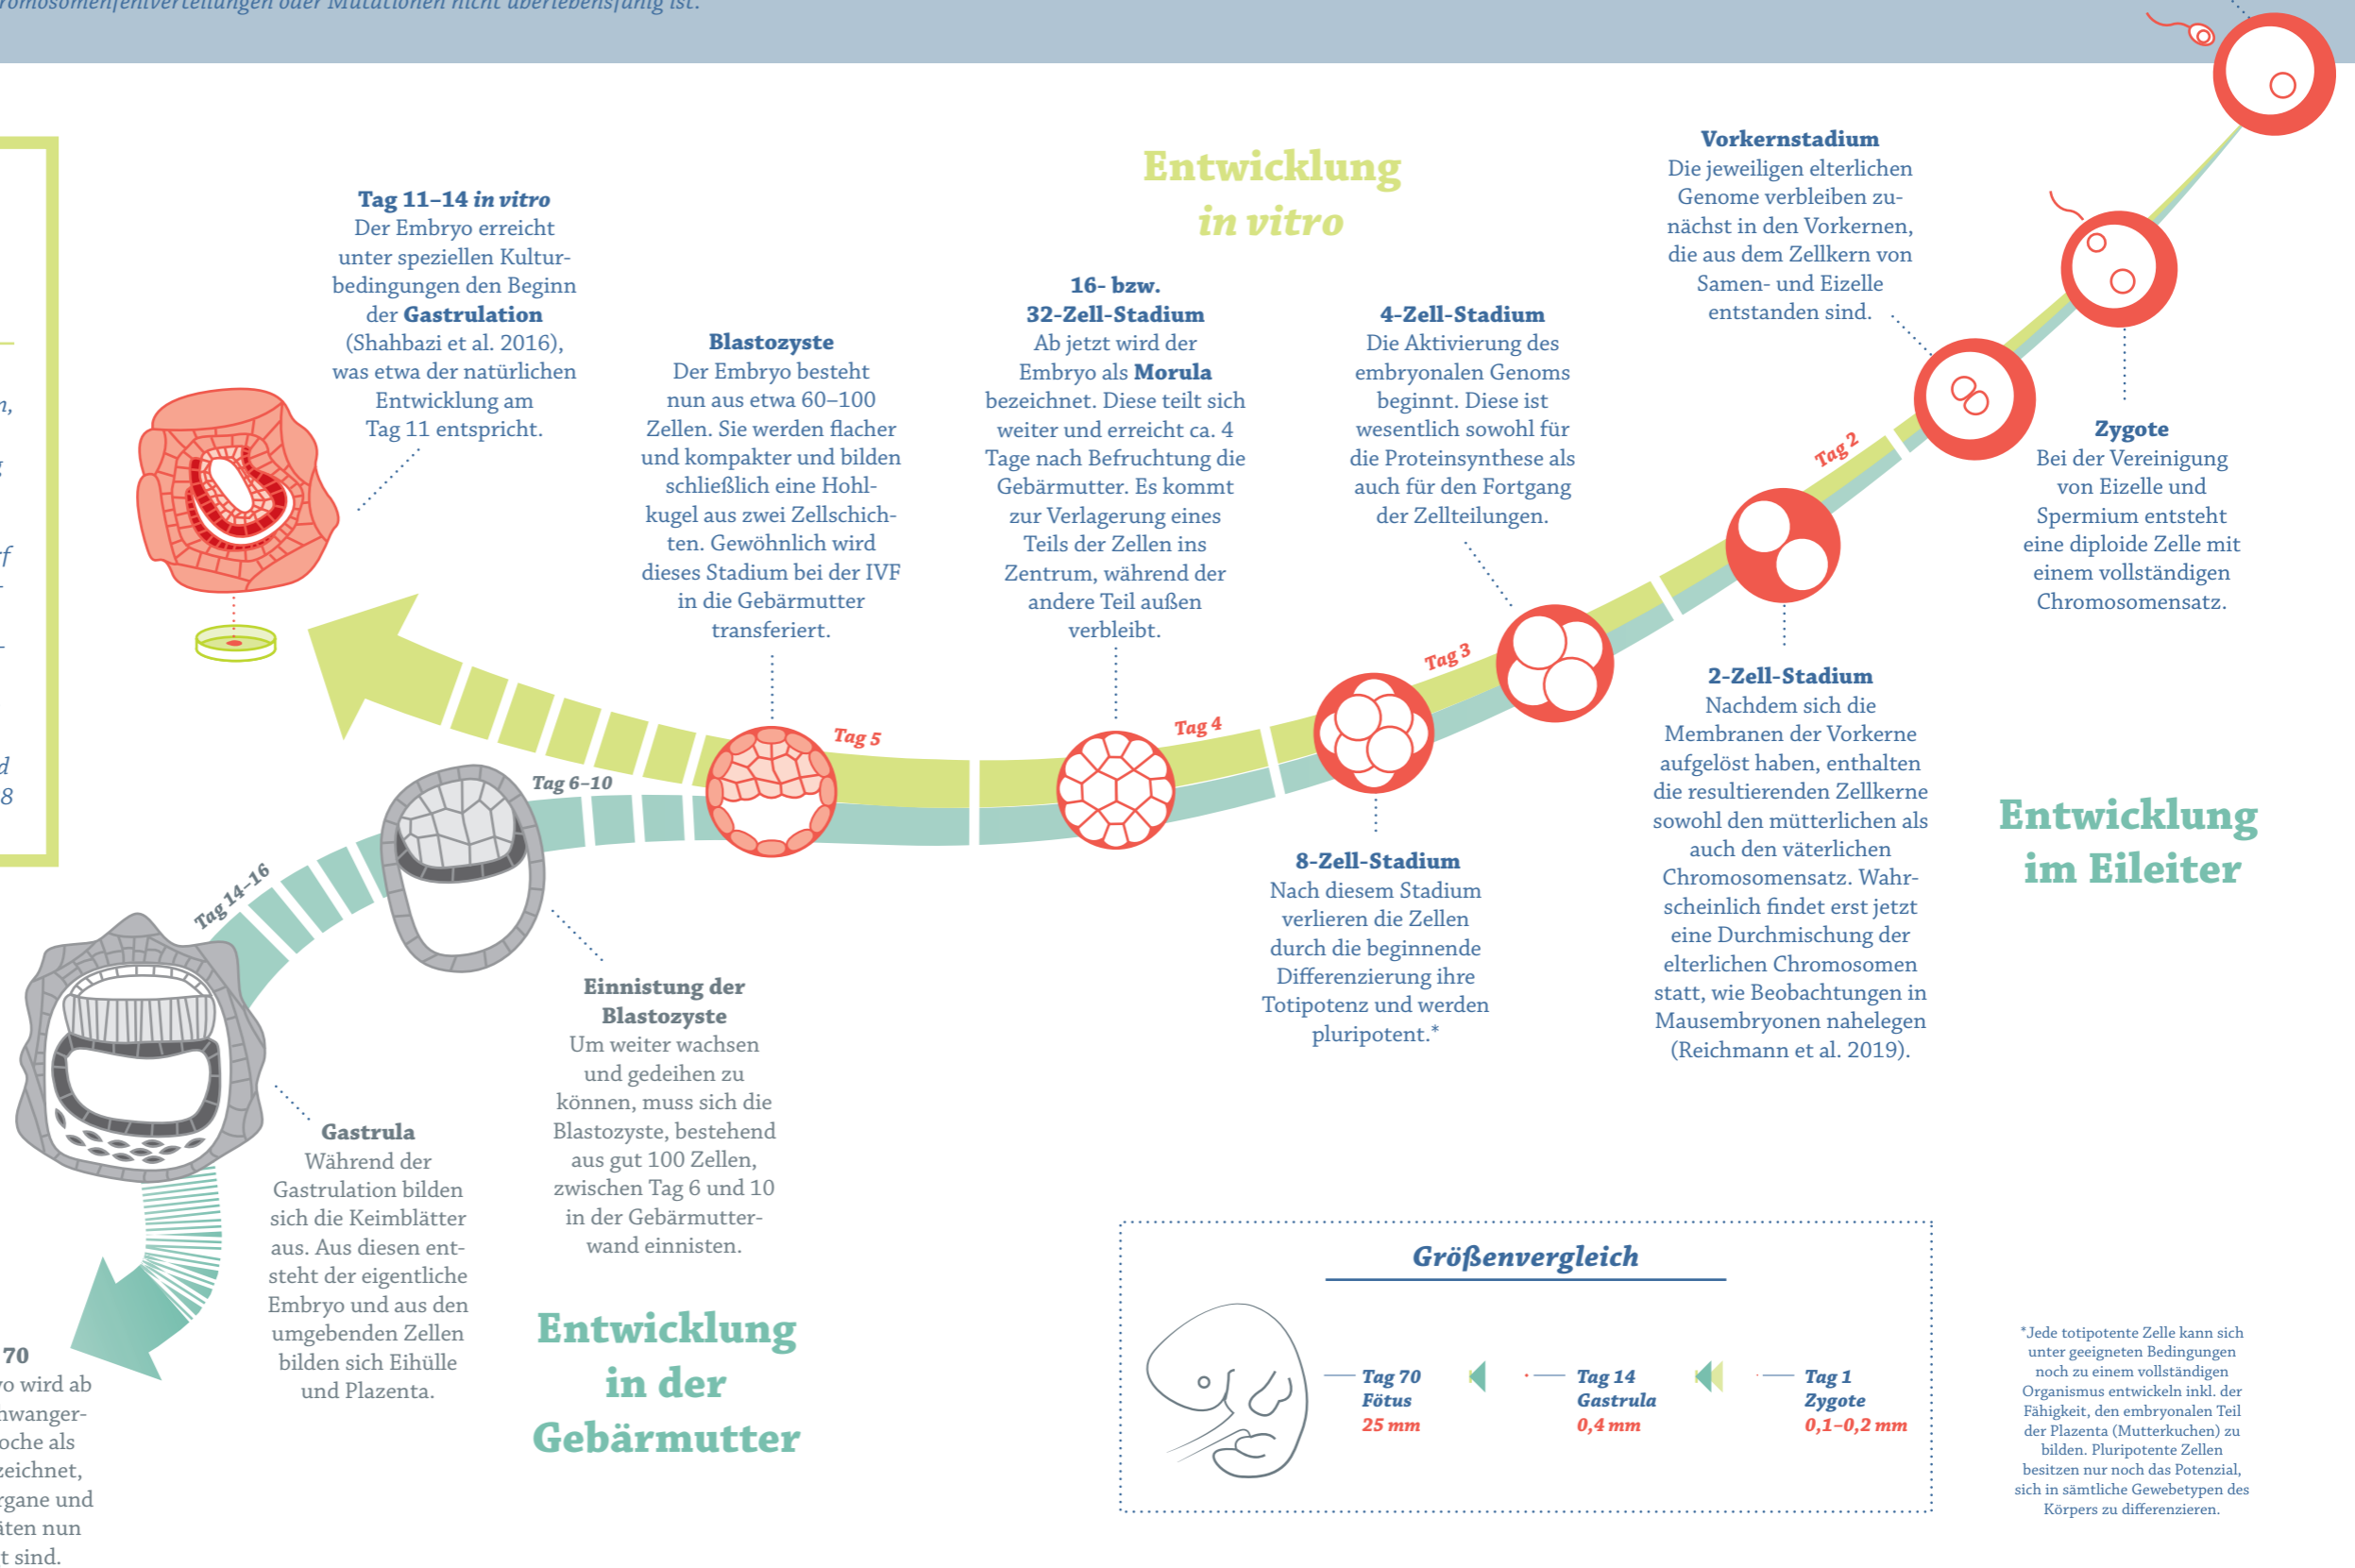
romosomenfehlverteilungen oder Mutationen nicht überlebensfähig ist.

Entwicklung
in vitro

Vorkernstadium
Die jeweiligen elterlichen Genome verbleiben zunächst in den Vorkernen, die aus dem Zellkern von Samen- und Eizelle entstanden sind.

Tag 11–14 in vitro
Der Embryo erreicht unter speziellen Kulturbedingungen den Beginn der Gastrulation (Shahbazi et al. 2016), was etwa der natürlichen Entwicklung am Tag 11 entspricht.

Blastozyste
Der Embryo besteht nun aus etwa 60–100 Zellen. Sie werden flacher und kompakter und bilden schließlich eine Hohlkugel aus zwei Zellschichten. Gewöhnlich wird dieses Stadium bei der IVF in die Gebärmutter transferiert.

16- bzw. 32-Zell-Stadium
Ab jetzt wird der Embryo als Morula bezeichnet. Diese teilt sich weiter und erreicht ca. 4 Tage nach Befruchtung die Gebärmutter. Es kommt zur Verlagerung eines Teils der Zellen ins Zentrum, während der andere Teil außen verbleibt.

4-Zell-Stadium
Die Aktivierung des embryonalen Genoms beginnt. Diese ist wesentlich sowohl für die Proteinsynthese als auch für den Fortgang der Zellteilungen.

Zygote
Bei der Vereinigung von Eizelle und Spermium entsteht eine diploide Zelle mit einem vollständigen Chromosomensatz.

Tag 2
Tag 3
Tag 4
Tag 5
Tag 6–10
Tag 14–16

2-Zell-Stadium
Nachdem sich die Membranen der Vorkerne aufgelöst haben, enthalten die resultierenden Zellkerne sowohl den mütterlichen als auch den väterlichen Chromosomensatz. Wahrscheinlich findet erst jetzt eine Durchmischung der elterlichen Chromosomen statt, wie Beobachtungen in Mausembryonen nahelegen (Reichmann et al. 2019).

Entwicklung
im Eileiter

8-Zell-Stadium
Nach diesem Stadium verlieren die Zellen durch die beginnende Differenzierung ihre Totipotenz und werden pluripotent.*

Einnistung der Blastozyste
Um weiter wachsen und gedeihen zu können, muss sich die Blastozyste, bestehend aus gut 100 Zellen, zwischen Tag 6 und 10 in der Gebärmutterwand einnisten.

Gastrula
Während der Gastrulation bilden sich die Keimblätter aus. Aus diesen entsteht der eigentliche Embryo und aus den umgebenden Zellen bilden sich Eihülle und Plazenta.

70
o wird ab
nwanger-
oche als
eichnet,
rgane und
ten nun
t sind.

Entwicklung
in der
Gebärmutter

Größenvergleich
Tag 70
Fötus
25 mm
Tag 14
Gastrula
0,4 mm
Tag 1
Zygote
0,1–0,2 mm

*Jede totipotente Zelle kann sich unter geeigneten Bedingungen noch zu einem vollständigen Organismus entwickeln inkl. der Fähigkeit, den embryonalen Teil der Plazenta (Mutterkuchen) zu bilden. Pluripotente Zellen besitzen nur noch das Potenzial, sich in sämtliche Gewebetypen des Körpers zu differenzieren.